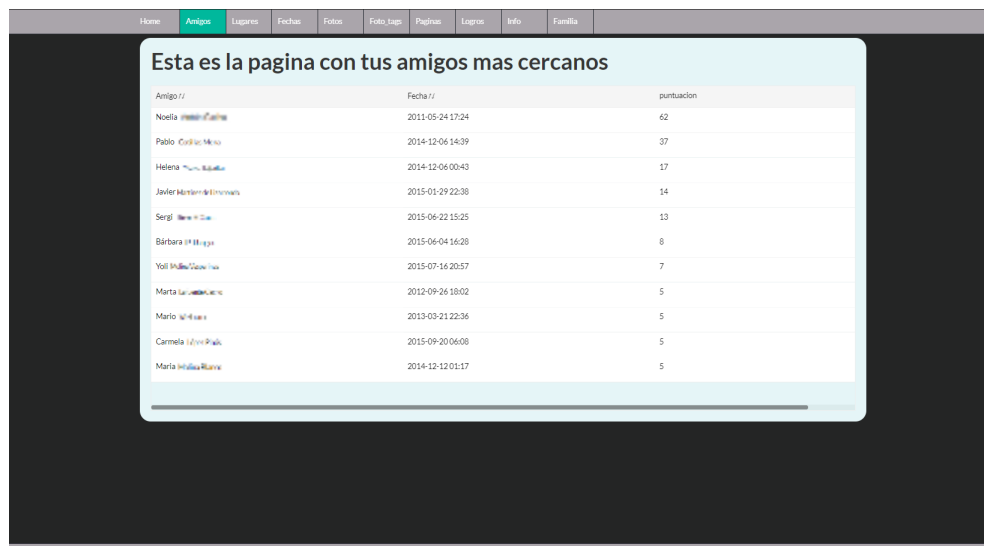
Home | Amigos | Lugares | Fechas | Fotos | Foto_tags | Paginas | Logros | Info | Familia

# Esta es la pagina con tus amigos mas cercanos

| Amigo | Fecha | puntuacion |
|---|---|---|
| Noelia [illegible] | 2011-05-24 17:24 | 62 |
| Pablo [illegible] | 2014-12-06 14:39 | 37 |
| Helena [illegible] | 2014-12-06 00:43 | 17 |
| Javier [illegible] | 2015-01-29 22:38 | 14 |
| Sergi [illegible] | 2015-06-22 15:25 | 13 |
| Bárbara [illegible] | 2015-06-04 16:28 | 8 |
| Yoli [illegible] | 2015-07-16 20:57 | 7 |
| Marta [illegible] | 2012-09-26 18:02 | 5 |
| Mario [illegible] | 2013-03-21 22:36 | 5 |
| Carmela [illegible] | 2015-09-20 06:08 | 5 |
| María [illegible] | 2014-12-12 01:17 | 5 |